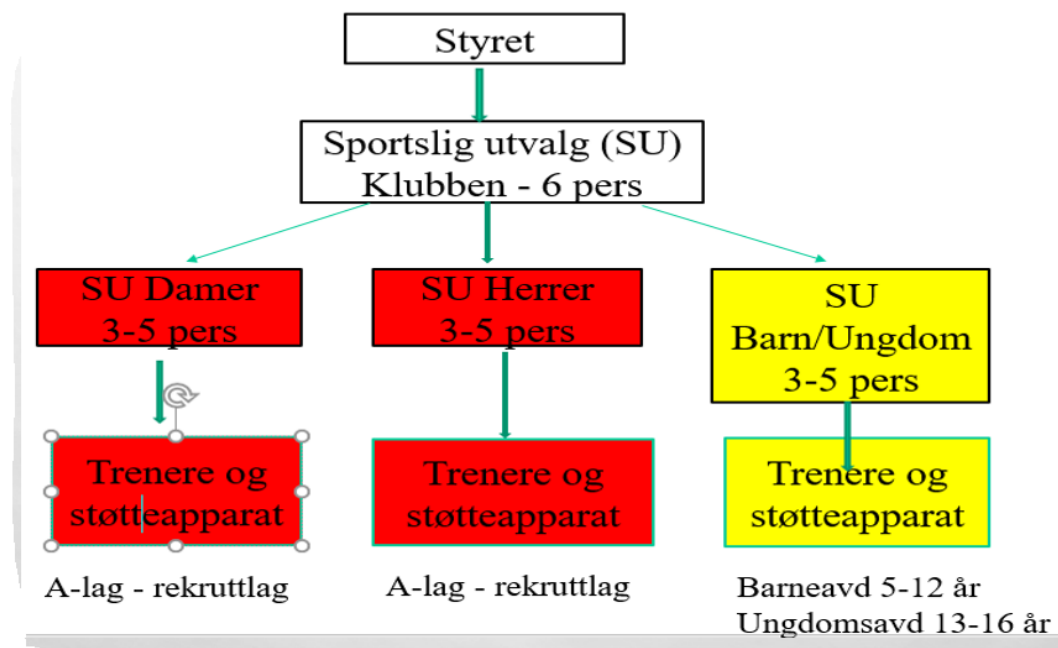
Styret

Sportslig utvalg (SU)
Klubben - 6 pers

SU Damer
3-5 pers

SU Herrer
3-5 pers

SU
Barn/Ungdom
3-5 pers

Trenere og
støtteapparat

Trenere og
støtteapparat

Trenere og
støtteapparat

A-lag - rekruttlag

A-lag - rekruttlag

Barneavd 5-12 år
Ungdomsavd 13-16 år